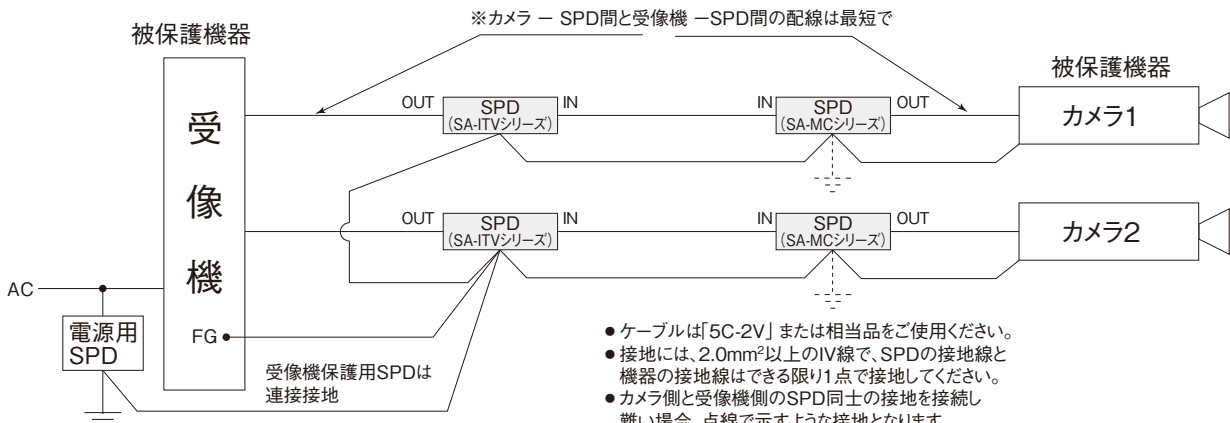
※カメラ ー SPD間と受像機 ーSPD間の配線は最短で

被保護機器

受
像
機

FG

被保護機器

OUT
SPD
(SA-ITVシリーズ)
IN

IN
SPD
(SA-MCシリーズ)
OUT

カメラ1

OUT
SPD
(SA-ITVシリーズ)
IN

IN
SPD
(SA-MCシリーズ)
OUT

カメラ2

AC

電源用
SPD

受像機保護用SPDは
連接接地

● ケーブルは「5C-2V」または相当品をご使用ください。
● 接地には、2.0mm$^2$以上のIV線で、SPDの接地線と機器の接地線はできる限り1点で接地してください。
● カメラ側と受像機側のSPD同士の接地を接続し難い場合、点線で示すような接地となります。